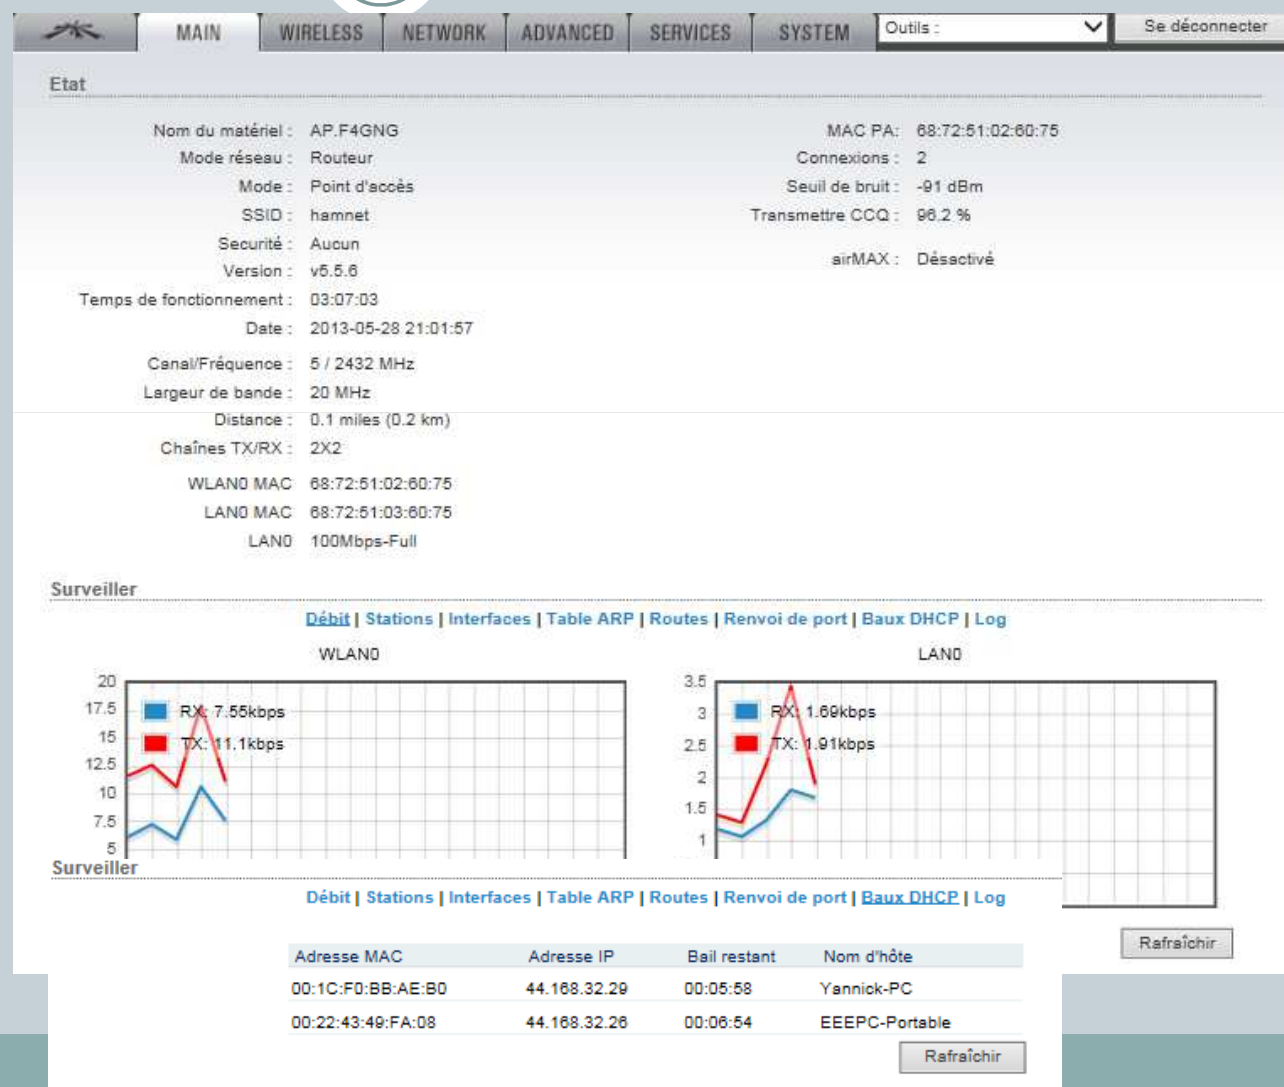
MAIN | WIRELESS | NETWORK | ADVANCED | SERVICES | SYSTEM | Outils : | Se déconnecter

Etat

Nom du matériel : AP.F4GNG
Mode réseau : Routeur
Mode : Point d'accès
SSID : hamnet
Securité : Aucun
Version : v5.5.6
Temps de fonctionnement : 03:07:03
Date : 2013-05-28 21:01:57
Canal/Fréquence : 5 / 2432 MHz
Largeur de bande : 20 MHz
Distance : 0.1 miles (0.2 km)
Chaînes TX/RX : 2X2
WLAN0 MAC 68:72:51:02:60:75
LAN0 MAC 68:72:51:03:60:75
LAN0 100Mbps-Full

MAC PA: 68:72:51:02:60:75
Connexions : 2
Seuil de bruit : -91 dBm
Transmettre CCQ : 96.2 %
airMAX : Désactivé

Surveiller

Débit | Stations | Interfaces | Table ARP | Routes | Renvoi de port | Baux DHCP | Log

WLAN0
20
17.5
15
12.5
10
7.5
5
RX: 7.55kbps
TX: 11.1kbps

LAN0
3.5
3
2.5
2
1.5
1
RX: 1.69kbps
TX: 1.91kbps

Surveiller

Débit | Stations | Interfaces | Table ARP | Routes | Renvoi de port | Baux DHCP | Log

| Adresse MAC | Adresse IP | Bail restant | Nom d'hôte |
|---|---|---|---|
| 00:1C:F0:BB:AE:B0 | 44.168.32.29 | 00:05:58 | Yannick-PC |
| 00:22:43:49:FA:08 | 44.168.32.26 | 00:06:54 | EEEPC-Portable |

Rafraîchir

Rafraîchir